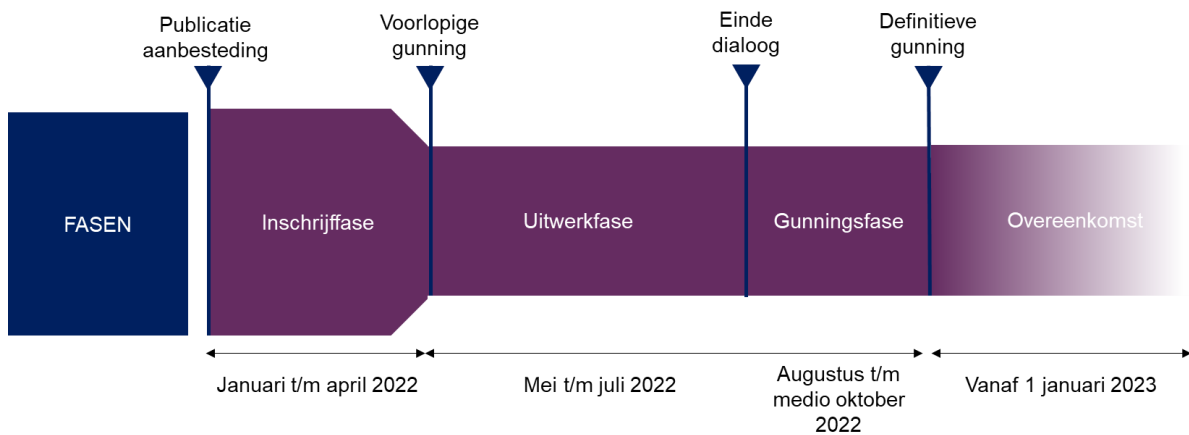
Publicatie aanbesteding

Voorlopige gunning

Einde dialoog

Definitieve gunning

FASEN

Inschrijffase

Uitwerkfase

Gunningsfase

Overeenkomst

Januari t/m april 2022

Mei t/m juli 2022

Augustus t/m medio oktober 2022

Vanaf 1 januari 2023